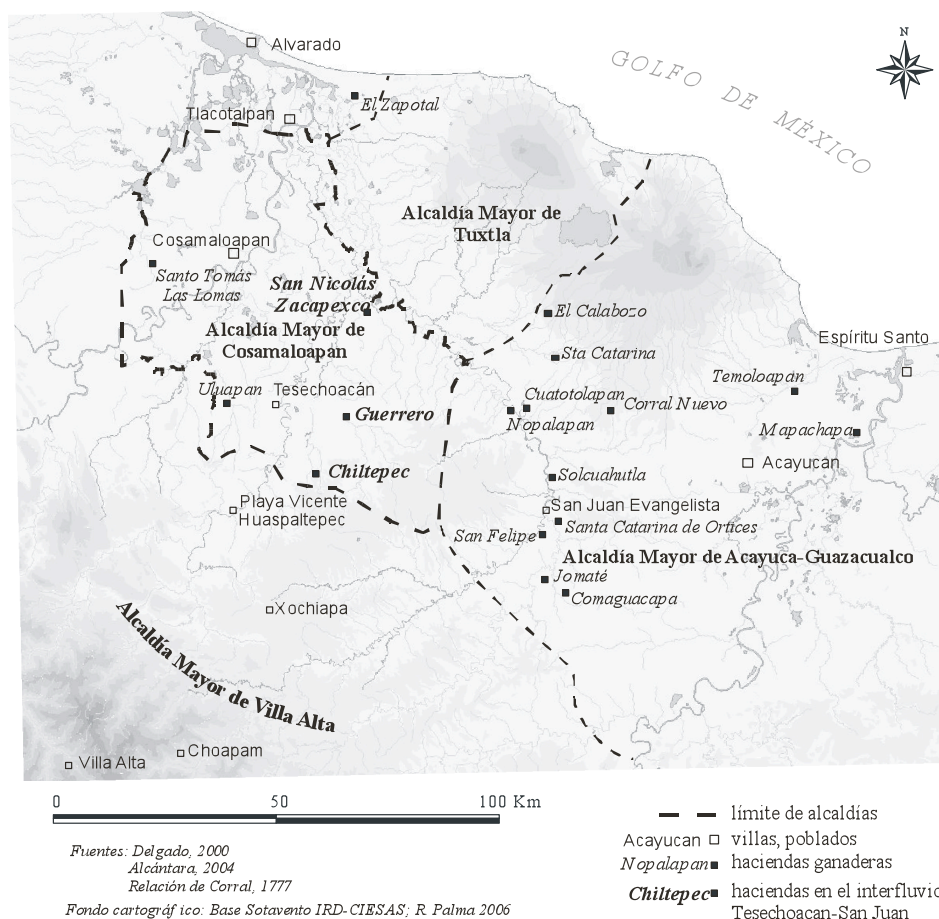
N

GOLFO DE MÉXICO

Alvarado

El Zapotal

Tlacotalpan

Alcaldía Mayor de Tuxtla

Cosamaloapan

Santo Tomás Las Lomas

San Nicolás Zacapexco

El Calabozo

Alcaldía Mayor de Cosamaloapan

Espíritu Santo

Sta Catarina

Temoloapan

Uluapan

Tesechoacán

Cuatotolapan

Guerrero

Nopalapan

Corral Nuevo

Mapachapa

Solcuahutla

Acayucan

Chiltepec

San Juan Evangelista

Playa Vicente Huaspaltepec

Santa Catarina de Ortices

San Felipe

Alcaldía Mayor de Acayuca-Guazacualco

Jomaté

Comaguacapa

Xochiapa

Alcaldía Mayor de Villa Alta

Villa Alta

Choapam

0 50 100 Km

Fuentes: Delgado, 2000
Alcántara, 2004
Relación de Corral, 1777

Fondo cartográf ico: Base Sotavento IRD-CIESAS; R. Palma 2006

límite de alcaldías

Acayucan villas, poblados

Nopalapan haciendas ganaderas

Chiltepec haciendas en el interfluvi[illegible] Tesechoacan-San Juan